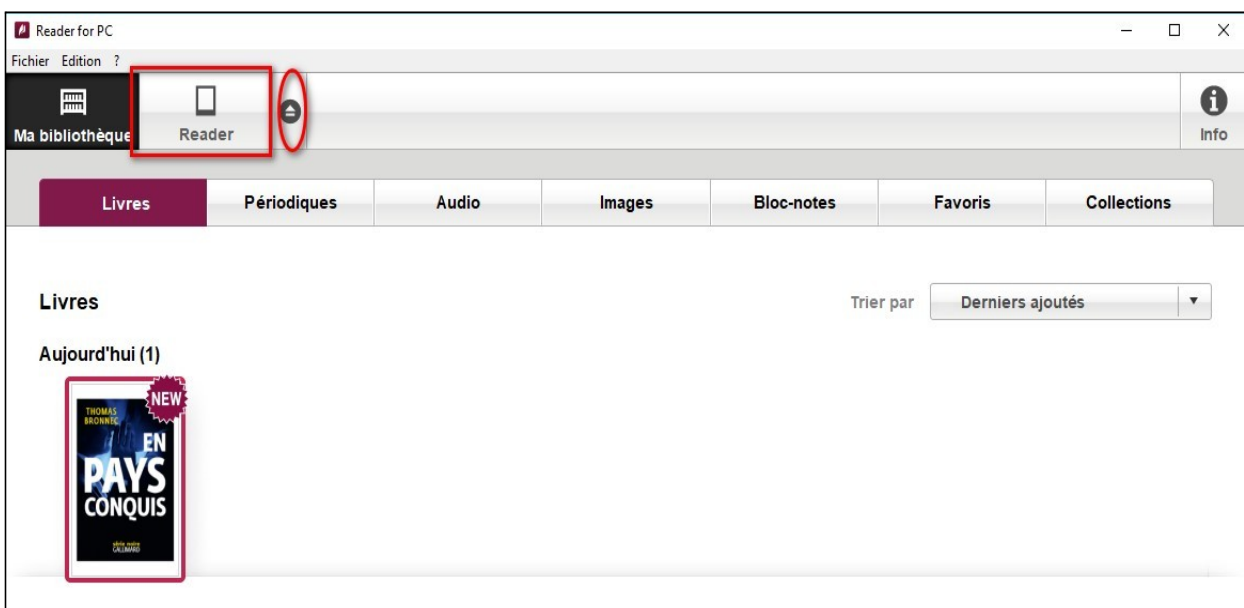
Reader for PC

Fichier Edition ?

Ma bibliothèque Reader

Info

| Livres | Périodiques | Audio | Images | Bloc-notes | Favoris | Collections |
|---|---|---|---|---|---|---|

Livres

Trier par Derniers ajoutés

Aujourd'hui (1)

NEW

THOMAS BRONNEC

EN PAYS CONQUIS

série noire GALLIMARD